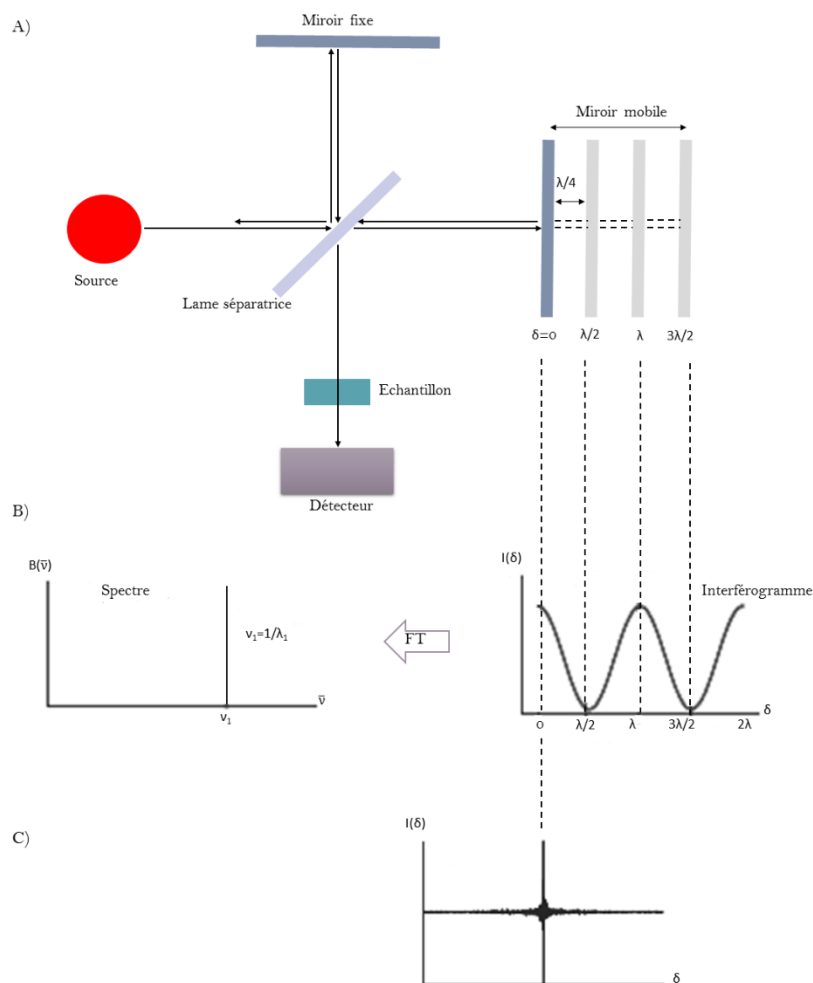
A)

Miroir fixe

Miroir mobile

$\lambda/4$

Source

Lame séparatrice

$\delta=0$ $\lambda/2$ $\lambda$ $3\lambda/2$

Echantillon

Détecteur

B)

$B(\bar{\nu})$

Spectre

$\nu_1=1/\lambda_1$

$\nu_1$

$\bar{\nu}$

FT

$I(\delta)$

Interférogramme

0 $\lambda/2$ $\lambda$ $3\lambda/2$ $2\lambda$

$\delta$

C)

$I(\delta)$

$\delta$